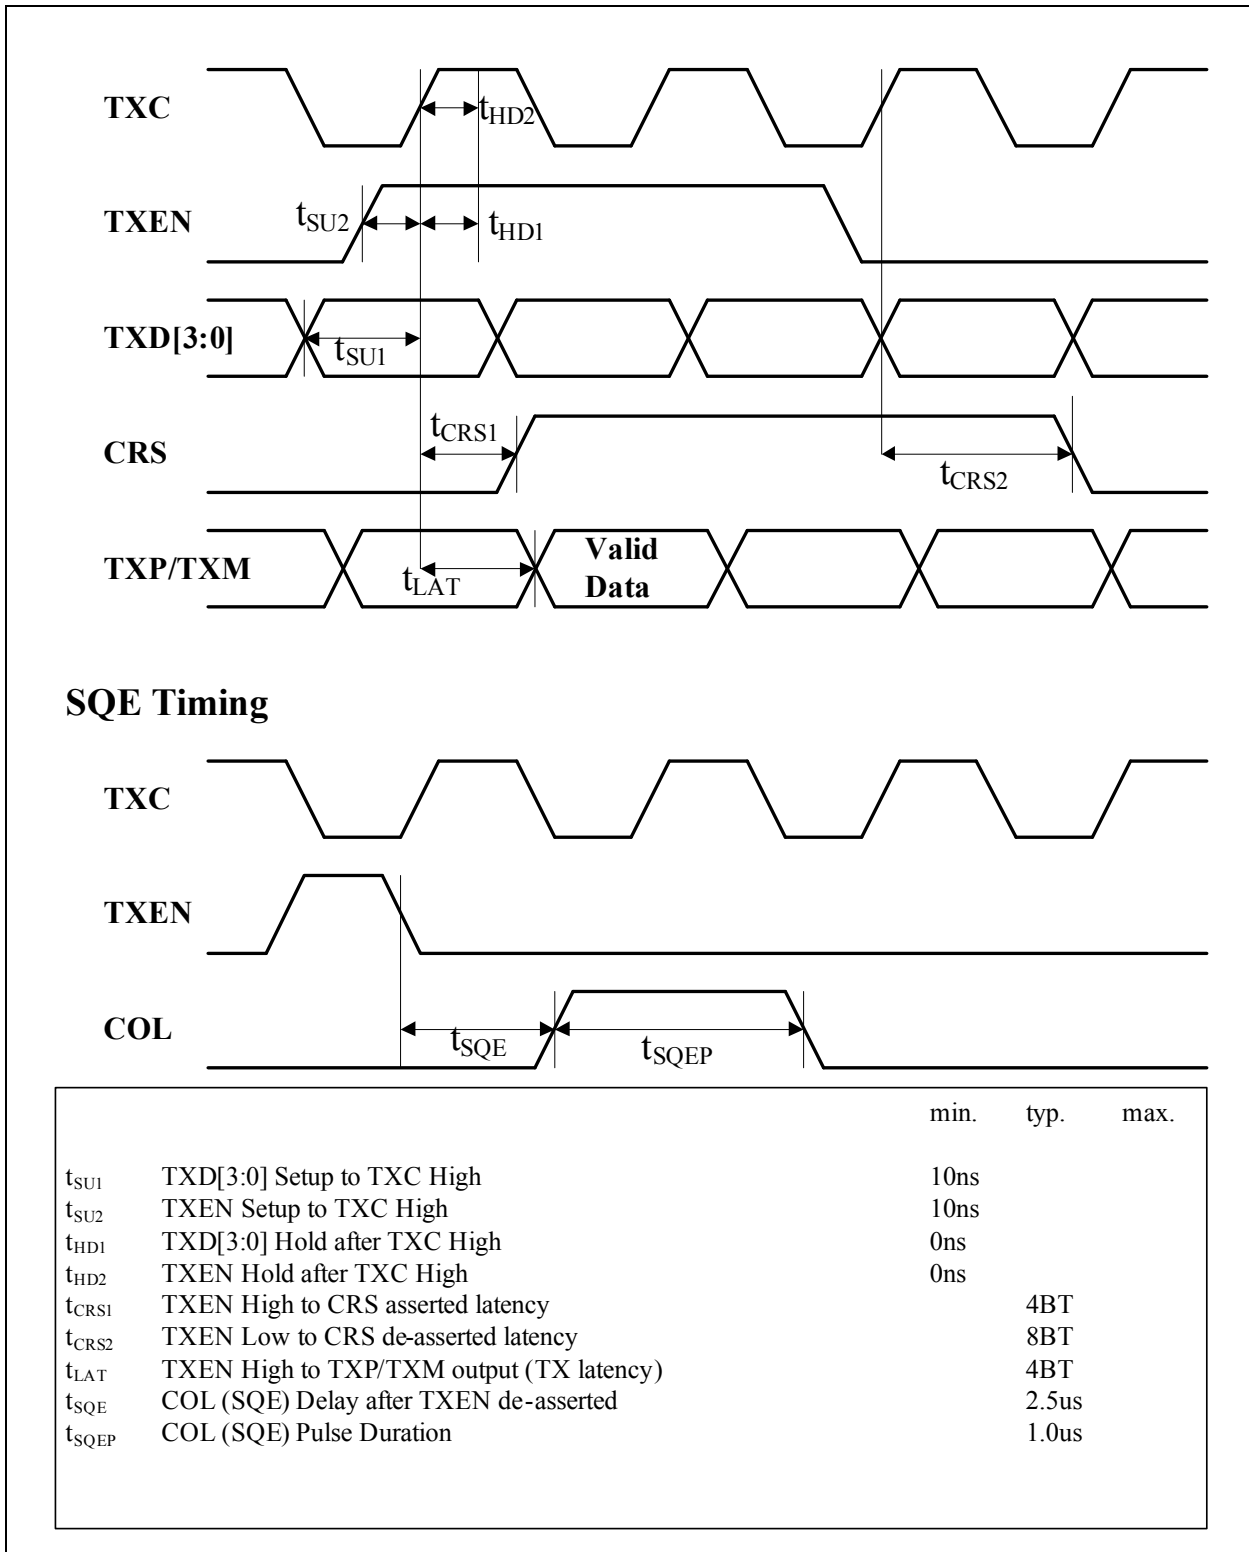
TXC

$t_{HD2}$

TXEN

$t_{SU2}$

$t_{HD1}$

TXD[3:0]

$t_{SU1}$

$t_{CRS1}$

CRS

$t_{CRS2}$

TXP/TXM

$t_{LAT}$

Valid Data

SQE Timing

TXC

TXEN

COL

$t_{SQE}$

$t_{SQEP}$

| | | min. | typ. | max. |
|---|---|---|---|---|
| $t_{SU1}$ | TXD[3:0] Setup to TXC High | 10ns | | |
| $t_{SU2}$ | TXEN Setup to TXC High | 10ns | | |
| $t_{HD1}$ | TXD[3:0] Hold after TXC High | 0ns | | |
| $t_{HD2}$ | TXEN Hold after TXC High | 0ns | | |
| $t_{CRS1}$ | TXEN High to CRS asserted latency | | 4BT | |
| $t_{CRS2}$ | TXEN Low to CRS de-asserted latency | | 8BT | |
| $t_{LAT}$ | TXEN High to TXP/TXM output (TX latency) | | 4BT | |
| $t_{SQE}$ | COL (SQE) Delay after TXEN de-asserted | | 2.5us | |
| $t_{SQEP}$ | COL (SQE) Pulse Duration | | 1.0us | |